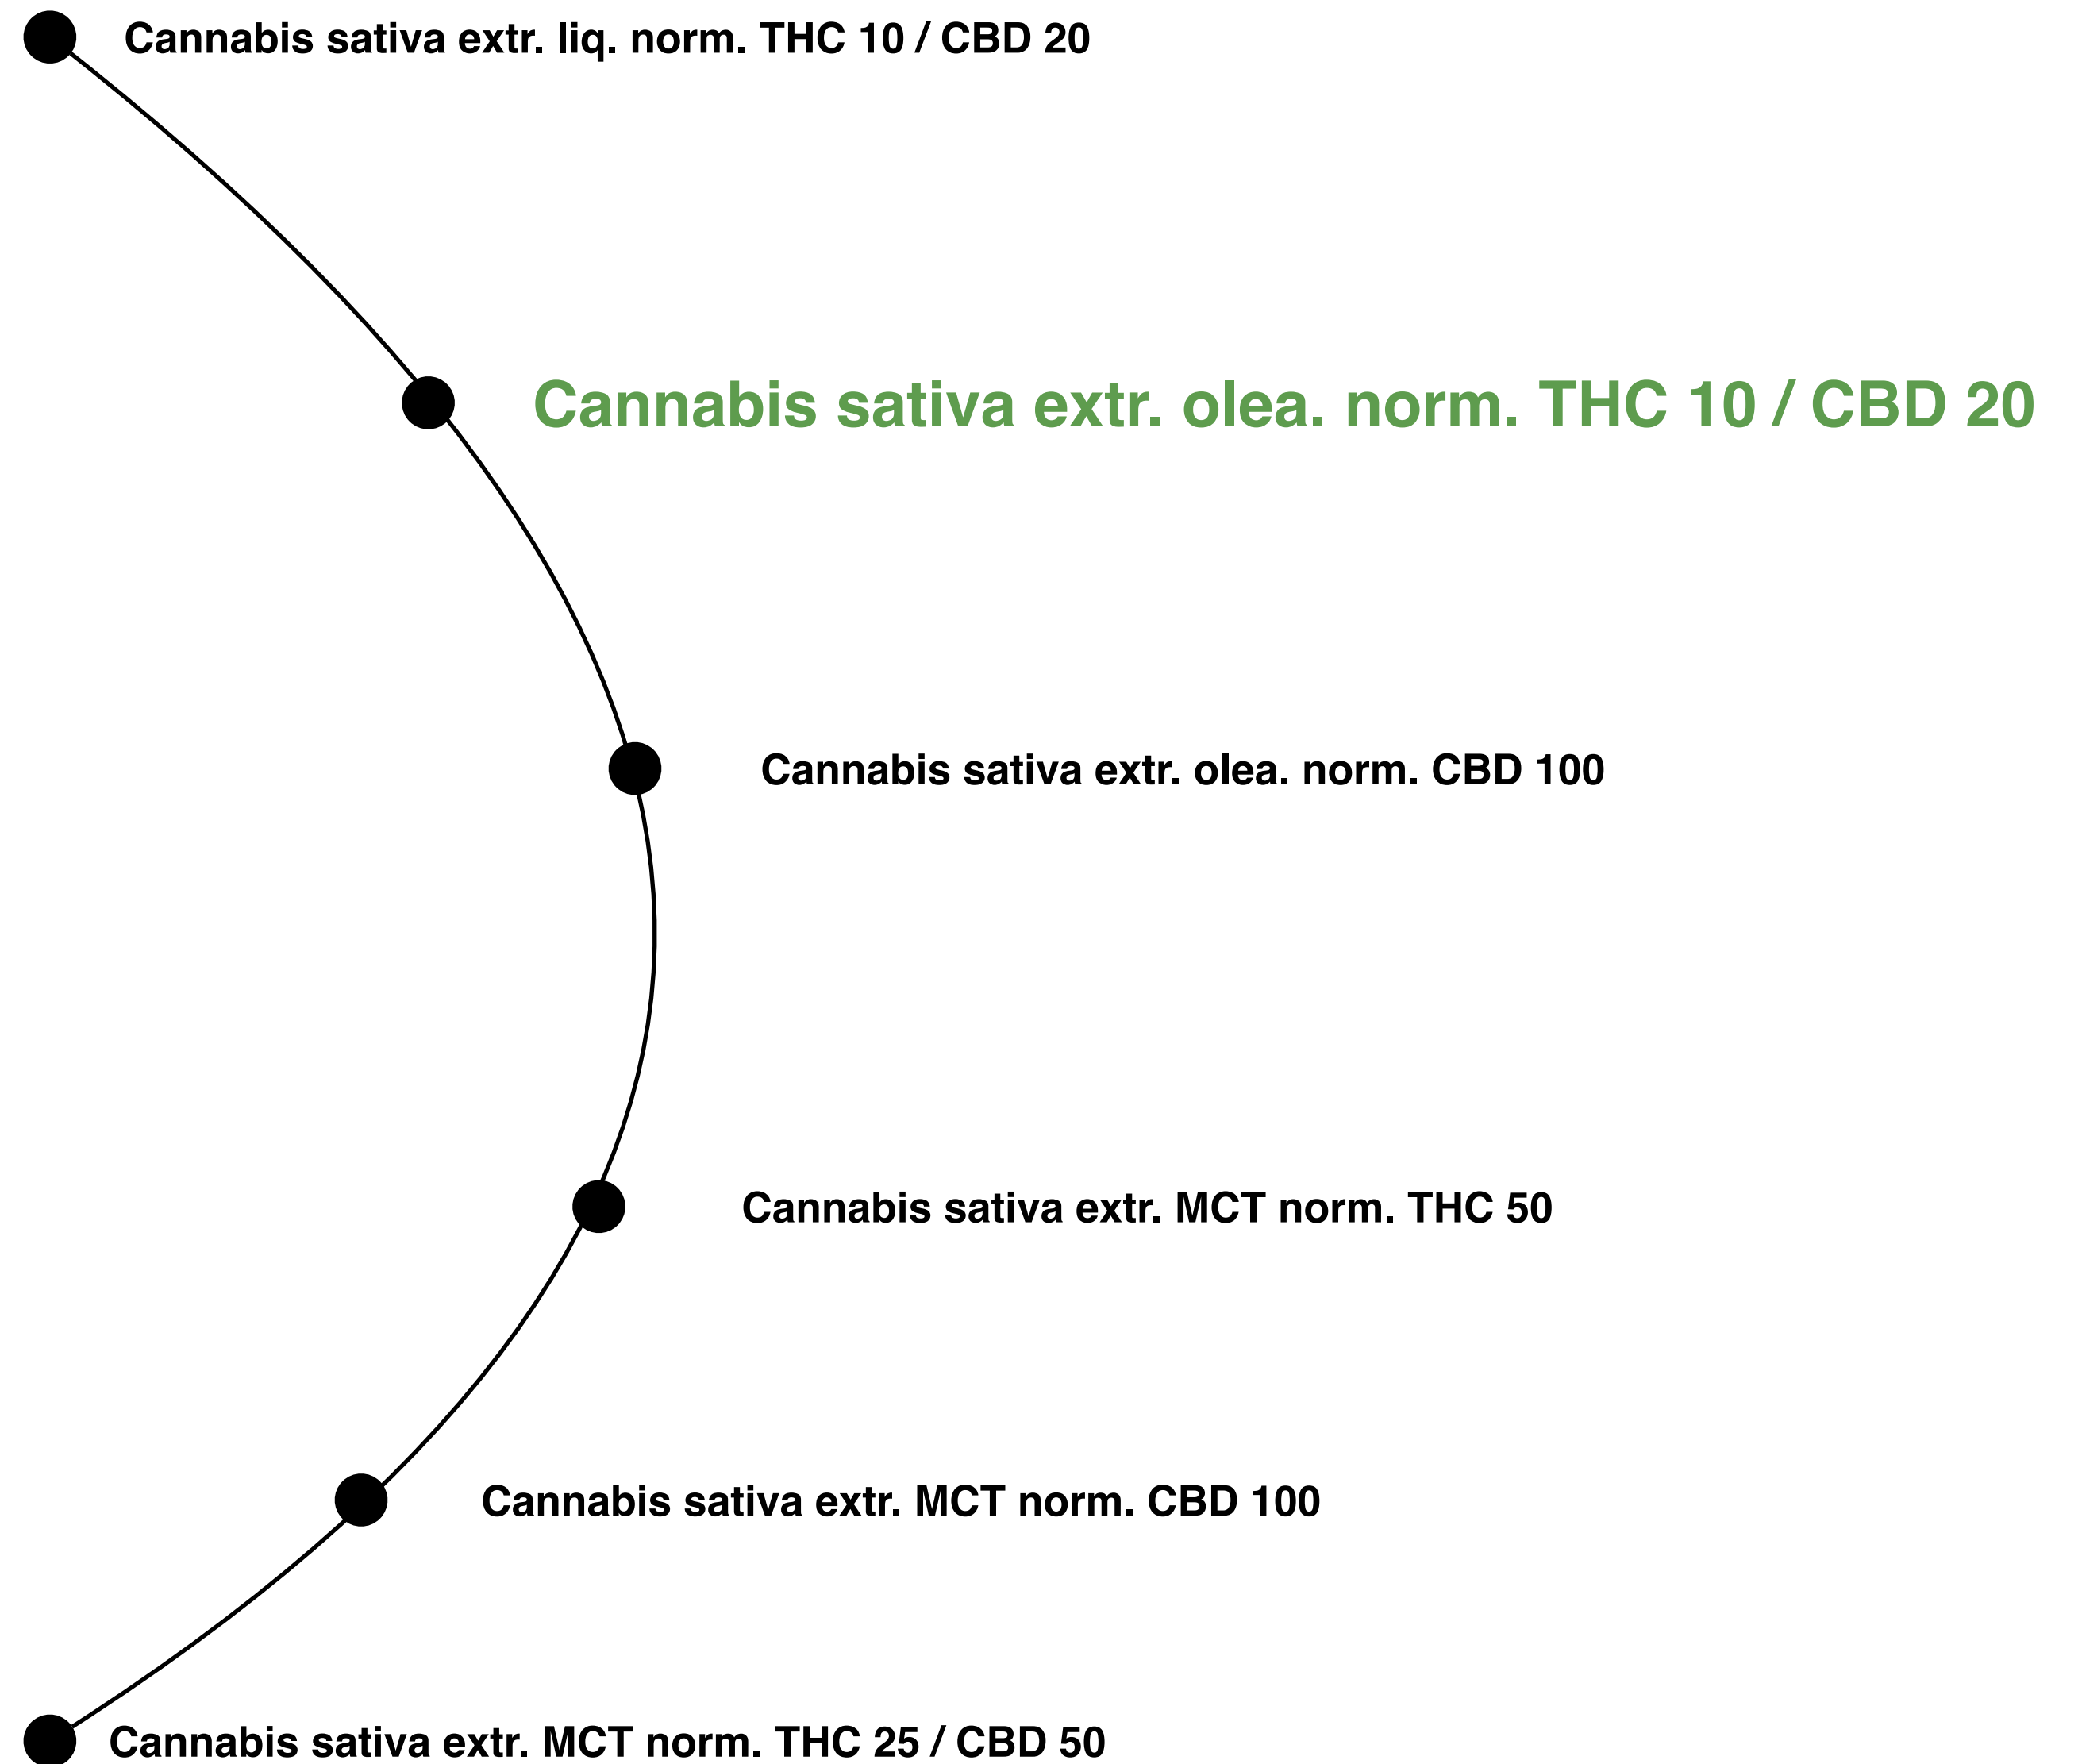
Cannabis sativa extr. liq. norm. THC 10 / CBD 20

Cannabis sativa extr. olea. norm. THC 10 / CBD 20

Cannabis sativa extr. olea. norm. CBD 100

Cannabis sativa extr. MCT norm. THC 50

Cannabis sativa extr. MCT norm. CBD 100

Cannabis sativa extr. MCT norm. THC 25 / CBD 50